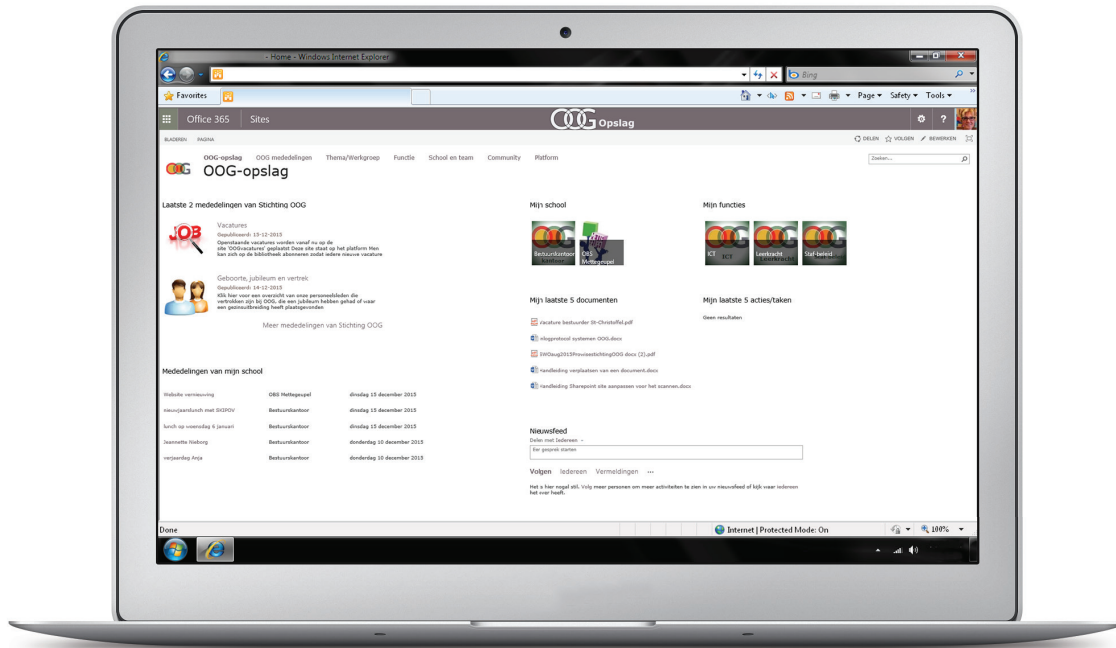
- Home - Windows Internet Explorer

Bing

Favorites

Page ▾ Safety ▾ Tools ▾

Office 365 Sites

OOG Opslag

BLADEREN PAGINA

DELEN VOLGEN BEWERKEN

OOG-opslag OOG mededelingen Thema/Werkgroep Functie School en team Community Platform

Zoeken...

OOG OOG-opslag

Laatste 2 mededelingen van Stichting OOG

Vacatures
Gepubliceerd: 15-12-2015
Openstaande vacatures worden vanaf nu op de site 'OOGvacatures' geplaatst Deze site staat op het platform Men kan zich op de bibliotheek abonneren zodat iedere nieuwe vacature

Geboorte, jubileum en vertrek
Gepubliceerd: 14-12-2015
Klik hier voor een overzicht van onze personeelsleden die vertrokken zijn bij OOG, die een jubileum hebben gehad of waar een gezinsuitbreiding heeft plaatsgevonden

Meer mededelingen van Stichting OOG

Mededelingen van mijn school

| | | |
|---|---|---|
| Website vernieuwing | OBS Mettegeupel | dinsdag 15 december 2015 |
| nieuwjaarslunch met SHIPOV | Bestuurskantoor | dinsdag 15 december 2015 |
| lunch op woensdag 6 januari | Bestuurskantoor | dinsdag 15 december 2015 |
| Jeannette Nieborg | Bestuurskantoor | donderdag 10 december 2015 |
| verjaardag Anja | Bestuurskantoor | donderdag 10 december 2015 |

Mijn school

Bestuurskantoor OBS Mettegeupel

Mijn functies

ICT Leerkracht Staf-beleid

Mijn laatste 5 documenten

vacature bestuurder St-Christoffel.pdf
Inlogprotocol systemen OOG.docx
SWOaug2015ProvisiestichtingOOG docx (2).pdf
Handleiding verplaatsen van een document.docx
Handleiding Sharepoint site aanpassen voor het scannen.docx

Mijn laatste 5 acties/taken

Geen resultaten

Nieuwsfeed
Delen met iedereen ▾
Een gesprek starten

Volgen Iedereen Vermeldingen ...

Het is hier nogal stil. Volg meer personen om meer activiteiten te zien in uw nieuwsfeed of kijk waar iedereen het over heeft.

Done

Internet | Protected Mode: On

100%